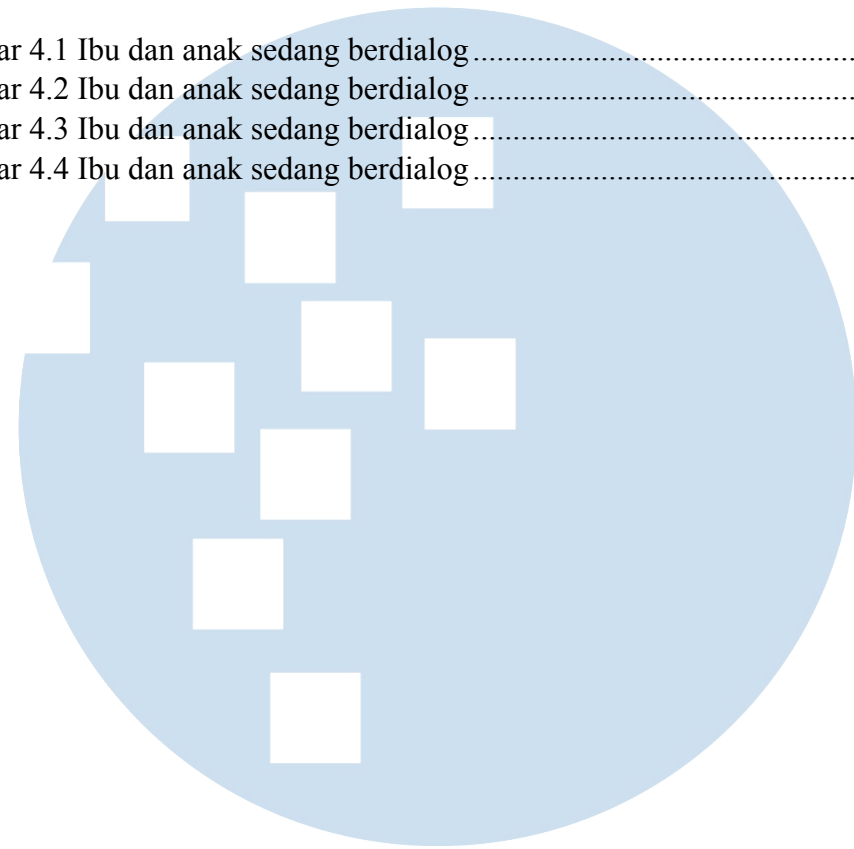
ar 4.1 Ibu dan anak sedang berdialog.......................................
ar 4.2 Ibu dan anak sedang berdialog.......................................
ar 4.3 Ibu dan anak sedang berdialog.......................................
ar 4.4 Ibu dan anak sedang berdialog.......................................